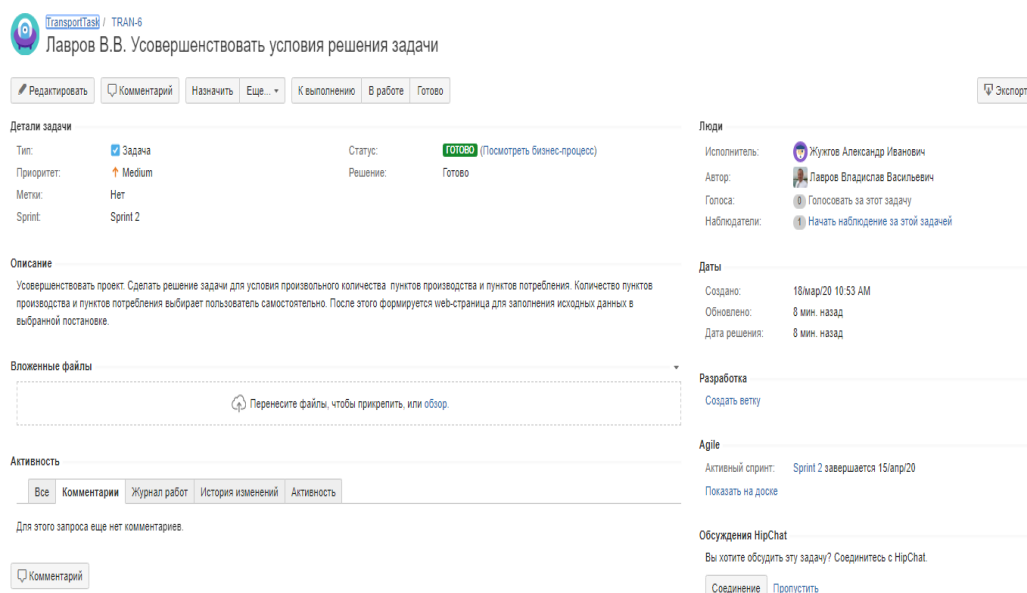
TransportTask / TRAN-6

Лавров В.В. Усовершенствовать условия решения задачи

Редактировать | Комментарий | Назначить | Еще... | К выполнению | В работе | Готово

Экспорт

Детали задачи

Тип: Задача
Приоритет: Medium
Метки: Нет
Sprint: Sprint 2

Статус: ГОТОВО (Посмотреть бизнес-процесс)
Решение: Готово

Описание

Усовершенствовать проект. Сделать решение задачи для условия произвольного количества пунктов производства и пунктов потребления. Количество пунктов производства и пунктов потребления выбирает пользователь самостоятельно. После этого формируется web-страница для заполнения исходных данных в выбранной постановке.

Вложенные файлы

Перенесите файлы, чтобы прикрепить, или обзор.

Активность

Все | Комментарии | Журнал работ | История изменений | Активность

Для этого запроса еще нет комментариев.

Комментарий

Люди

Исполнитель: Жужгов Александр Иванович
Автор: Лавров Владислав Васильевич
Голоса: 0 Голосовать за этот задачу
Наблюдатели: 1 Начать наблюдение за этой задачей

Даты

Создано: 18/мар/20 10:53 AM
Обновлено: 8 мин. назад
Дата решения: 8 мин. назад

Разработка

Создать ветку

Agile

Активный спринт: Sprint 2 завершается 15/апр/20
Показать на доске

Обсуждения HipChat

Вы хотите обсудить эту задачу? Соединитесь с HipChat.

Соединение | Пропустить